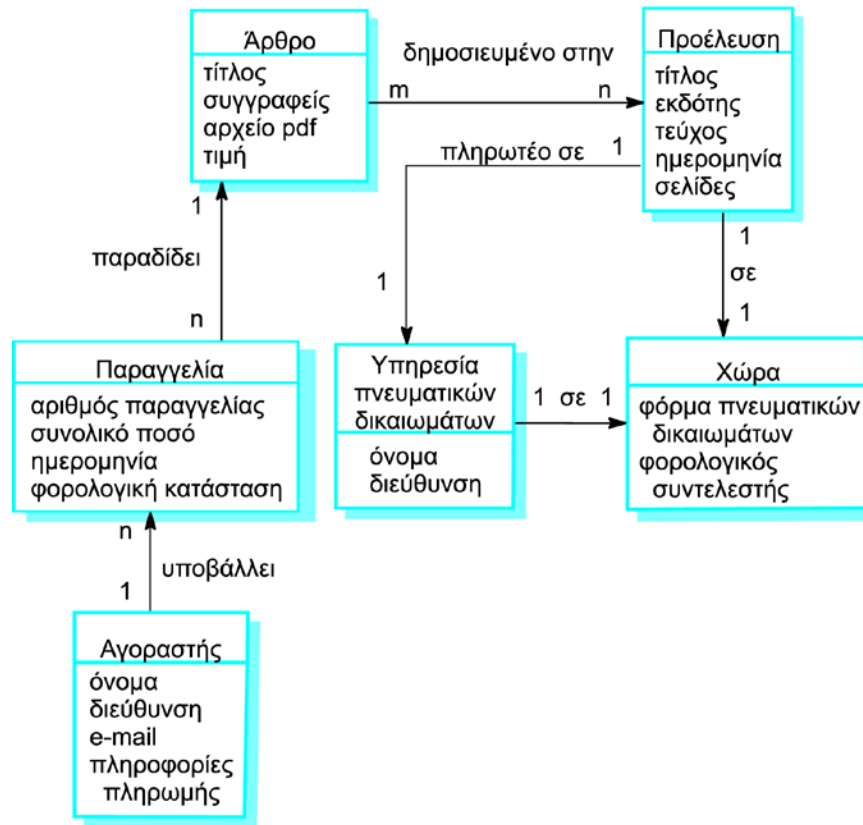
Άρθρο
τίτλος
συγγραφείς
αρχείο pdf
τιμή

δημοσιευμένο στην
m
n

Προέλευση
τίτλος
εκδότης
τεύχος
ημερομηνία
σελίδες

πληρωτέο σε
1

1
παραδίδει
n

1

1
σε
1

Παραγγελία
αριθμός παραγγελίας
συνολικό ποσό
ημερομηνία
φορολογική κατάσταση

Υπηρεσία πνευματικών δικαιωμάτων
όνομα
διεύθυνση

1 σε 1

Χώρα
φόρμα πνευματικών δικαιωμάτων
φορολογικός συντελεστής

n
υποβάλλει
1

Αγοραστής
όνομα
διεύθυνση
e-mail
πληροφορίες πληρωμής